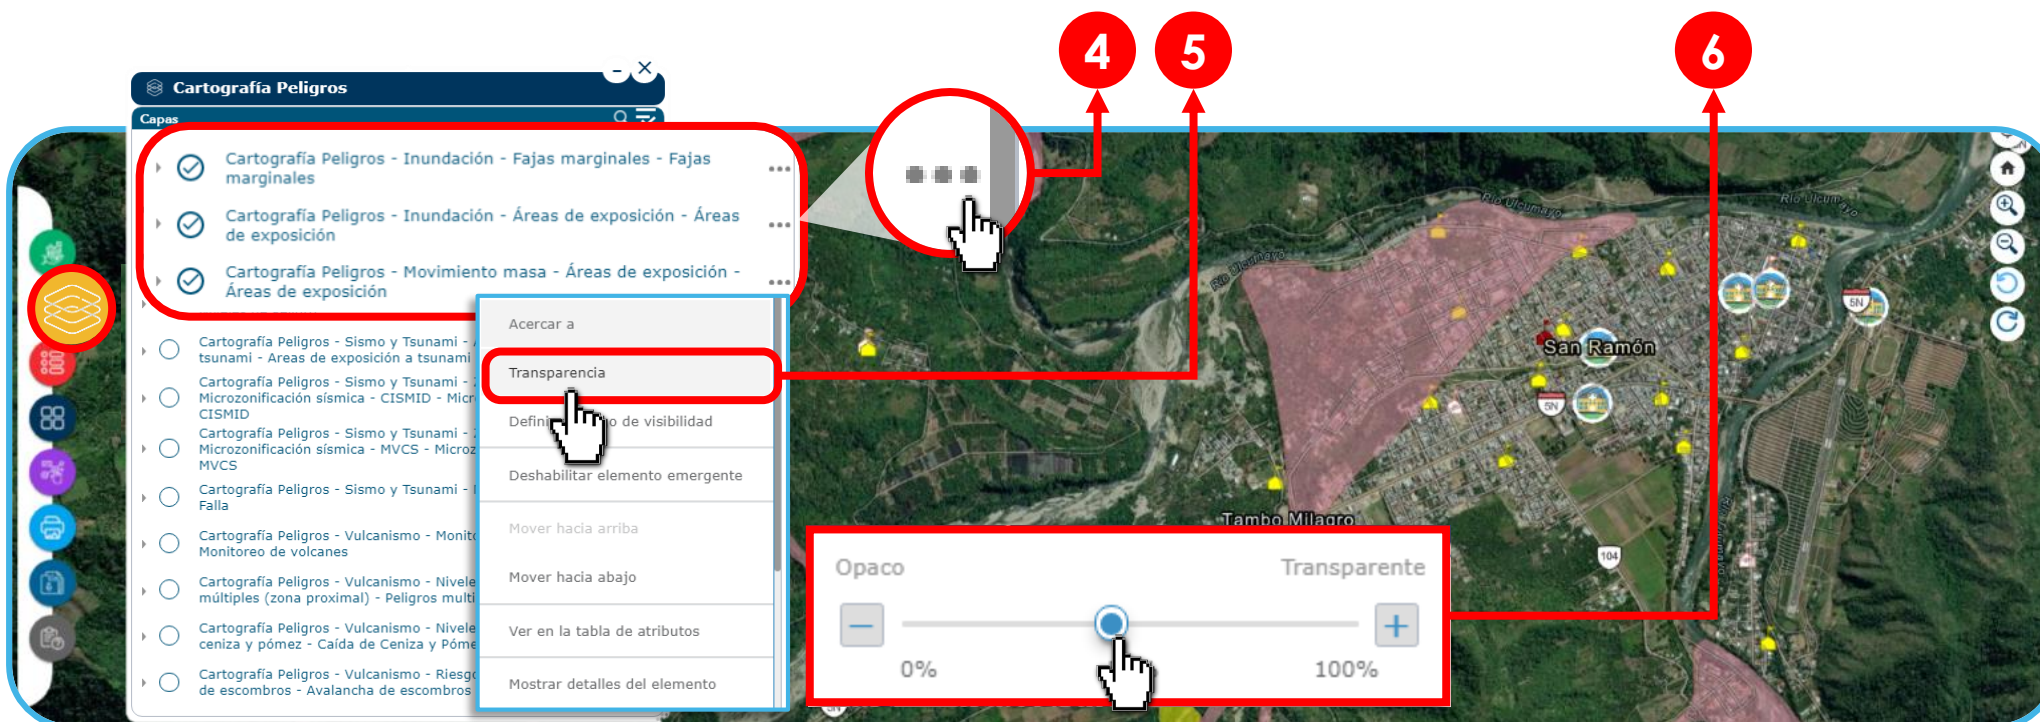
4
5
6

Cartografía Peligros

Capas

Cartografía Peligros - Inundación - Fajas marginales - Fajas marginales

Cartografía Peligros - Inundación - Áreas de exposición - Áreas de exposición

Cartografía Peligros - Movimiento masa - Áreas de exposición - Áreas de exposición

Cartografía Peligros - Sismo y Tsunami - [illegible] tsunami - Areas de exposición a tsunami

Cartografía Peligros - Sismo y Tsunami - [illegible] Microzonificación sísmica - CISMID - Micr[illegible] CISMID

Cartografía Peligros - Sismo y Tsunami - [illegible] Microzonificación sísmica - MVCS - Microz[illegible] MVCS

Cartografía Peligros - Sismo y Tsunami - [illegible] Falla

Cartografía Peligros - Vulcanismo - Monit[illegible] Monitoreo de volcanes

Cartografía Peligros - Vulcanismo - Nivele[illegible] múltiples (zona proximal) - Peligros multi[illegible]

Cartografía Peligros - Vulcanismo - Nivele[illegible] ceniza y pómez - Caída de Ceniza y Póme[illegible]

Cartografía Peligros - Vulcanismo - Riesg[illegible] de escombros - Avalancha de escombros

Acercar a

Transparencia

Defini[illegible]o de visibilidad

Deshabilitar elemento emergente

Mover hacia arriba

Mover hacia abajo

Ver en la tabla de atributos

Mostrar detalles del elemento

Río Ulcumayo
Río Ulcumayo
Río Ulcumayo
San Ramón
Tambo Milagro
5N
5N
104

Opaco
Transparente
0%
100%